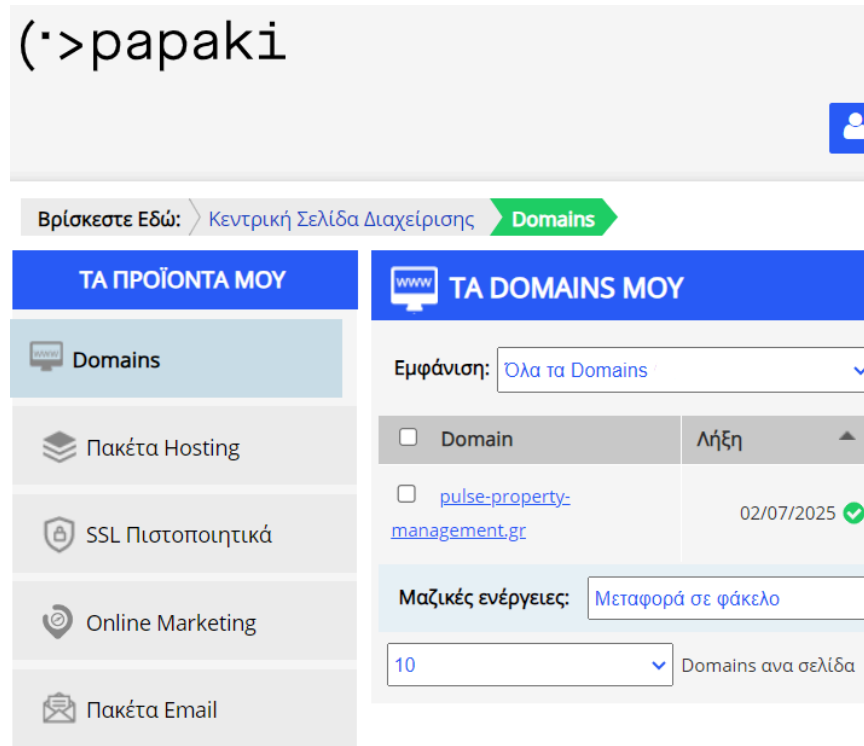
(·>papaki

Βρίσκεστε Εδώ: Κεντρική Σελίδα Διαχείρισης Domains

ΤΑ ΠΡΟΪΟΝΤΑ ΜΟΥ

Domains

Πακέτα Hosting

SSL Πιστοποιητικά

Online Marketing

Πακέτα Email

www ΤΑ DOMAINS ΜΟΥ

Εμφάνιση: Όλα τα Domains

| Domain | Λήξη |
|---|---|
| pulse-property-management.gr | 02/07/2025 |

Μαζικές ενέργειες: Μεταφορά σε φάκελο

10 Domains ανα σελίδα